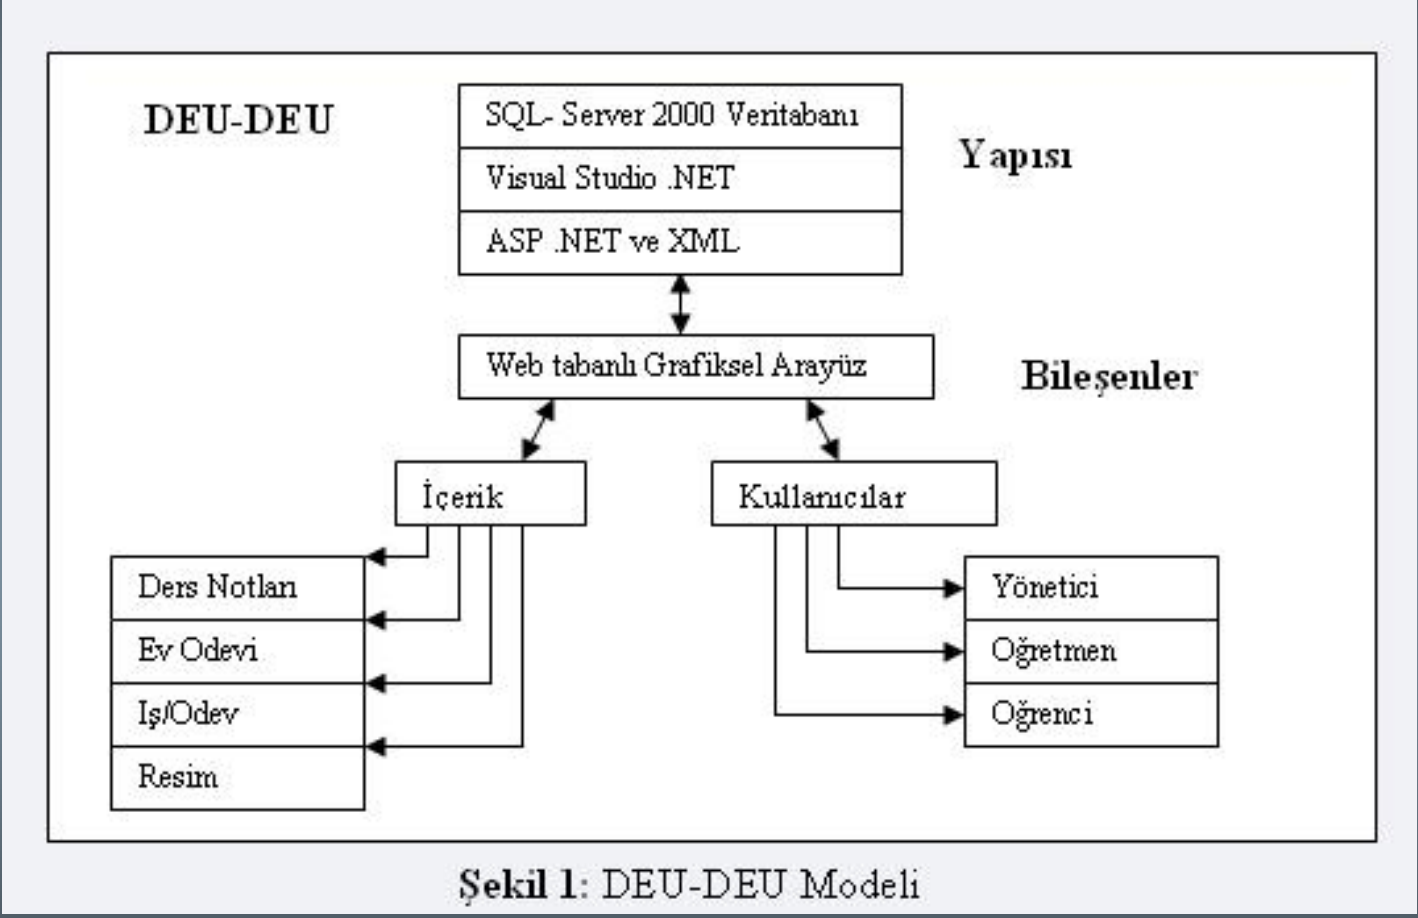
DEU-DEU

SQL- Server 2000 Veritabanı
Visual Studio .NET
ASP .NET ve XML

Yapısı

Web tabanlı Grafiksel Arayüz

Bileşenler

İçerik

Kullanıcılar

Ders Notları
Ev Odevi
Iş/Odev
Resim

Yönetici
Oğretmen
Oğrenci

Şekil 1: DEU-DEU Modeli